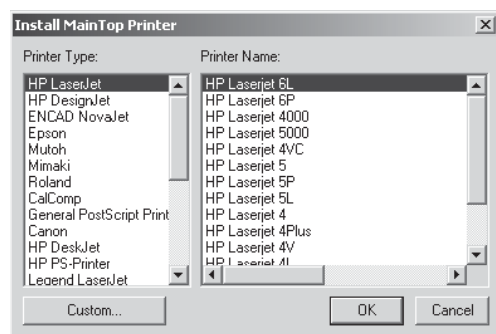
Install MainTop Printer

Printer Type:
HP LaserJet
HP DesignJet
ENCAD NovaJet
Epson
Mutoh
Mimaki
Roland
CalComp
General PostScript Print
Canon
HP DeskJet
HP PS-Printer
Legend LaserJet

Printer Name:
HP Laserjet 6L
HP Laserjet 6P
HP Laserjet 4000
HP Laserjet 5000
HP Laserjet 4VC
HP Laserjet 5
HP Laserjet 5P
HP Laserjet 5L
HP Laserjet 4
HP Laserjet 4Plus
HP Laserjet 4V
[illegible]

Custom...
OK
Cancel